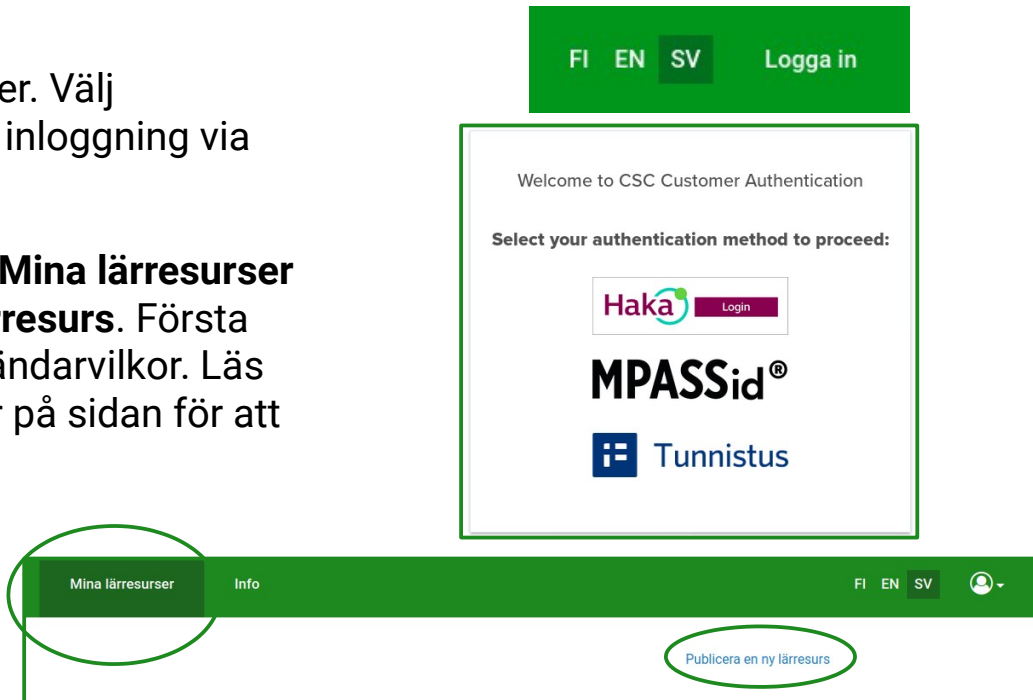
er. Välj inloggning via

Mina lärresurser rresurs. Första ändarvilkor. Läs r på sidan för att

FI EN SV Logga in

Welcome to CSC Customer Authentication

Select your authentication method to proceed:

Haka Login

MPASSid®

Tunnistus

Mina lärresurser Info

FI EN SV

Publicera en ny lärresurs